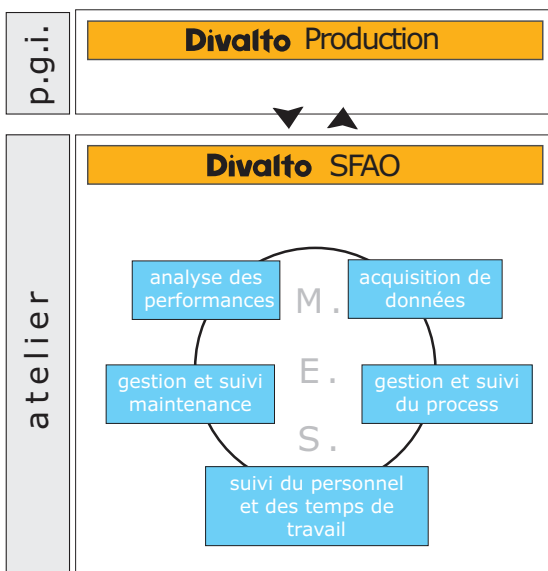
p.g.i.

Divalto Production

atelier

Divalto SFAO

analyse des performances

acquisition de données

M.

E.

S.

gestion et suivi maintenance

gestion et suivi du process

suivi du personnel et des temps de travail